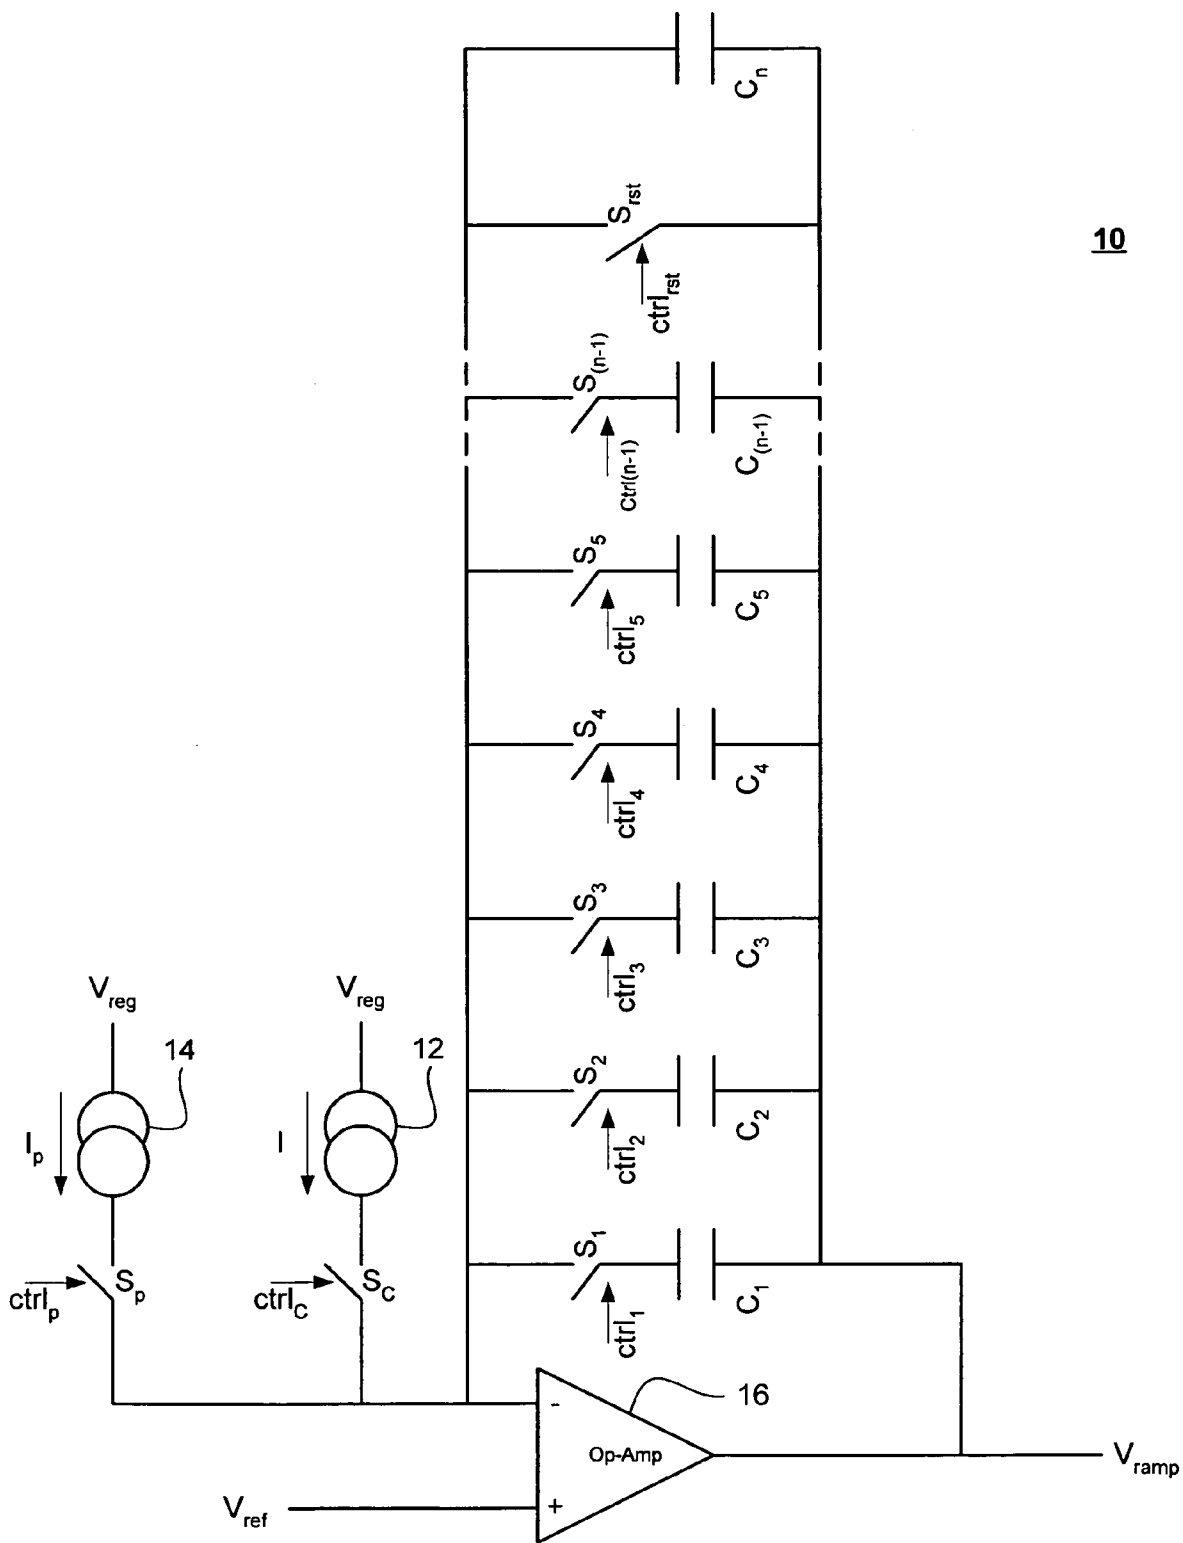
$C_n$

$S_{rst}$

$ctrl_{rst}$

10

$S_{(n-1)}$

$ctrl_{(n-1)}$

$C_{(n-1)}$

$S_5$

$ctrl_5$

$C_5$

$S_4$

$ctrl_4$

$C_4$

$S_3$

$ctrl_3$

$C_3$

$V_{reg}$

14

$I_p$

$V_{reg}$

12

$I$

$S_2$

$ctrl_2$

$C_2$

$S_1$

$ctrl_1$

$C_1$

$ctrl_p$

$S_p$

$ctrl_C$

$S_C$

-

16

Op-Amp

$V_{ramp}$

$V_{ref}$

+